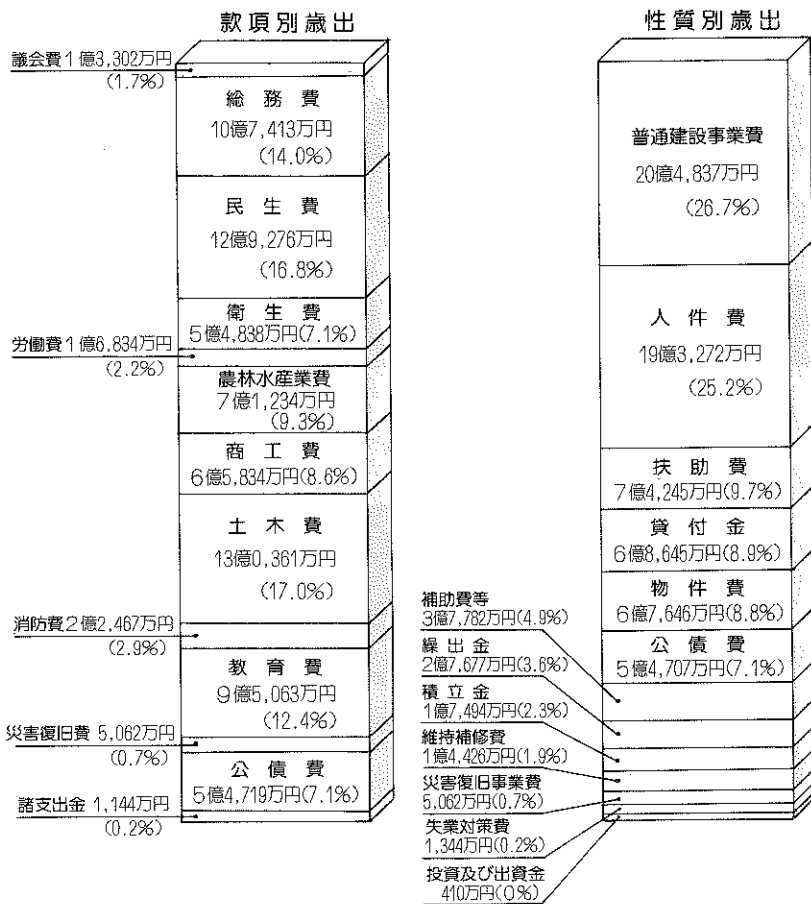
款項別歳出

議会費１億3,302万円
(1.7%)

総務費
10億7,413万円
(14.0%)

民生費
12億9,276万円
(16.8%)

衛生費
５億4,838万円(7.1%)

労働費１億6,834万円
(2.2%)

農林水産業費
７億1,234万円
(9.3%)

商工費
６億5,834万円(8.6%)

土木費
13億0,361万円
(17.0%)

消防費２億2,467万円
(2.9%)

教育費
９億5,063万円
(12.4%)

災害復旧費 5,062万円
(0.7%)

公債費
５億4,719万円(7.1%)

諸支出金 1,144万円
(0.2%)

性質別歳出

普通建設事業費
20億4,837万円
(26.7%)

人件費
19億3,272万円
(25.2%)

扶助費
７億4,245万円(9.7%)

貸付金
６億8,645万円(8.9%)

物件費
６億7,646万円(8.8%)

公債費
５億4,707万円(7.1%)

補助費等
３億7,782万円(4.9%)

繰出金
２億7,677万円(3.6%)

積立金
１億7,494万円(2.3%)

維持補修費
１億4,426万円(1.9%)

災害復旧事業費
5,062万円(0.7%)

失業対策費
1,344万円(0.2%)

投資及び出資金
410万円(0%)